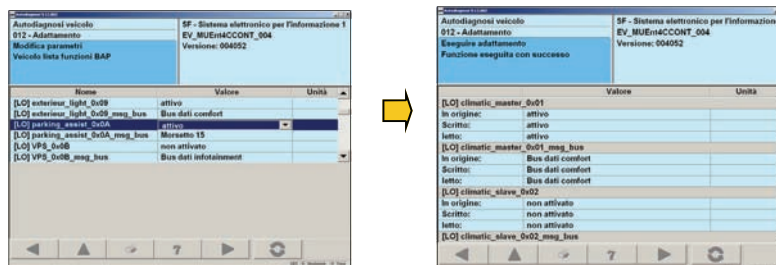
Autodiagnosi veicolo
012 - Adattamento
Modifica parametri
Veicolo lista funzioni BAP

5F - Sistema elettronico per l'informazione 1
EV_MUEm4CCONT_004
Versione: 004052

| Nome | Valore | Unità |
|---|---|---|
| [LO] exterieur_light_0x09 | attivo | |
| [LO] exterieur_light_0x09_msg_bus | Bus dati comfort | |
| [LO] parking_assist_0x0A | attivo | |
| [LO] parking_assist_0x0A_msg_bus | Morsetto 15 | |
| [LO] VPS_0x0B | non attivato | |
| [LO] VPS_0x0B_msg_bus | Bus dati infotainment | |

?

Autodiagnosi veicolo
012 - Adattamento
Eseguire adattamento
Funzione eseguita con successo

5F - Sistema elettronico per l'informazione
EV_MUEm4CCONT_004
Versione: 004052

| | Valore | Unità |
|---|---|---|
| [LO] climatic_master_0x01 | | |
| In origine: | attivo | |
| Scritto: | attivo | |
| letto: | attivo | |
| [LO] climatic_master_0x01_msg_bus | | |
| In origine: | Bus dati comfort | |
| Scritto: | Bus dati comfort | |
| letto: | Bus dati comfort | |
| [LO] climatic_slave_0x02 | | |
| In origine: | non attivato | |
| Scritto: | non attivato | |
| letto: | non attivato | |
| [LO] climatic_slave_0x02_msg_bus | | |

?